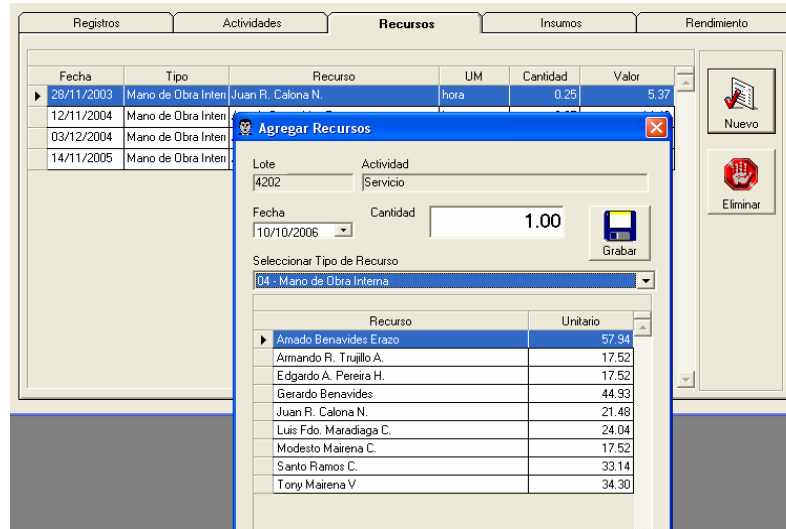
Registros | Actividades | Recursos | Insumos | Rendimiento

| Fecha | Tipo | Recurso | UM | Cantidad | Valor |
|---|---|---|---|---|---|
| 28/11/2003 | Mano de Obra Interi | Juan R. Calona N. | hora | 0.25 | 5.37 |
| 12/11/2004 | Mano de Obra Interi | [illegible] | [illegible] | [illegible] | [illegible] |
| 03/12/2004 | Mano de Obra Interi | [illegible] | | | |
| 14/11/2005 | Mano de Obra Interi | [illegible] | | | |

Nuevo

Eliminar

Agregar Recursos

Lote
4202

Actividad
Servicio

Fecha
10/10/2006

Cantidad
1.00

Grabar

Seleccionar Tipo de Recurso
04 - Mano de Obra Interna

| Recurso | Unitario |
|---|---|
| Amado Benavides Erazo | 57.94 |
| Armando R. Trujillo A. | 17.52 |
| Edgardo A. Pereira H. | 17.52 |
| Gerardo Benavides | 44.93 |
| Juan R. Calona N. | 21.48 |
| Luis Fdo. Maradiaga C. | 24.04 |
| Modesto Mairena C. | 17.52 |
| Santo Ramos C. | 33.14 |
| Tony Mairena V | 34.30 |